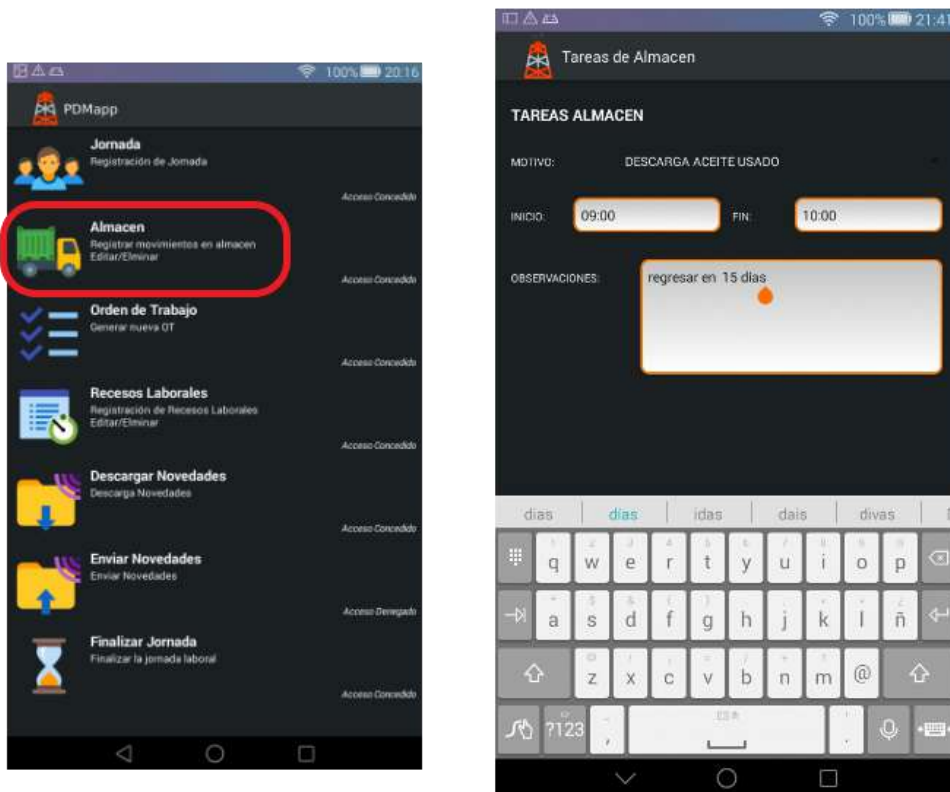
100% 20:16

PDMapp

Jornada
Registración de Jornada
Acceso Concedido

Almacen
Registrar movimientos en almacen
Editar/Eliminar
Acceso Concedido

Orden de Trabajo
Generar nueva OT
Acceso Concedido

Recesos Laborales
Registración de Recesos Laborales
Editar/Eliminar
Acceso Concedido

Descargar Novedades
Descarga Novedades
Acceso Concedido

Enviar Novedades
Enviar Novedades
Acceso Denegado

Finalizar Jornada
Finalizar la jornada laboral
Acceso Concedido

100% 21:41

Tareas de Almacen

TAREAS ALMACEN

MOTIVO: DESCARGA ACEITE USADO

INICIO: 09:00 FIN: 10:00

OBSERVACIONES: regresar en 15 dias

dias | días | idas | dais | divas

q w e r t y u i o p
a s d f g h j k l ñ
z x c v b n m @
?123 , .